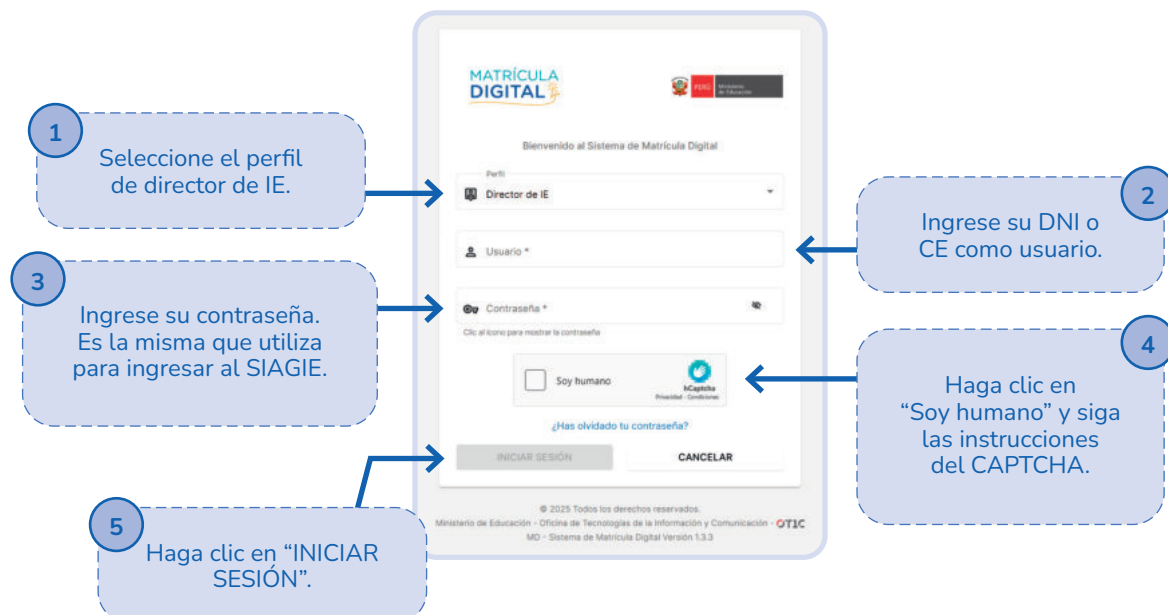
1
Seleccione el perfil de director de IE.

MATRÍCULA DIGITAL

PERÚ Ministerio de Educación

Bienvenido al Sistema de Matrícula Digital

Perfil
Director de IE

2
Ingrese su DNI o CE como usuario.

Usuario *

3
Ingrese su contraseña. Es la misma que utiliza para ingresar al SIAGIE.

Contraseña *

Clic al icono para mostrar la contraseña

Soy humano

hCaptcha
Privacidad - Condiciones

4
Haga clic en “Soy humano” y siga las instrucciones del CAPTCHA.

¿Has olvidado tu contraseña?

INICIAR SESIÓN

CANCELAR

© 2025 Todos los derechos reservados.
Ministerio de Educación - Oficina de Tecnologías de la Información y Comunicación - OTIC
MD - Sistema de Matrícula Digital Versión 1.3.3

5
Haga clic en “INICIAR SESIÓN”.